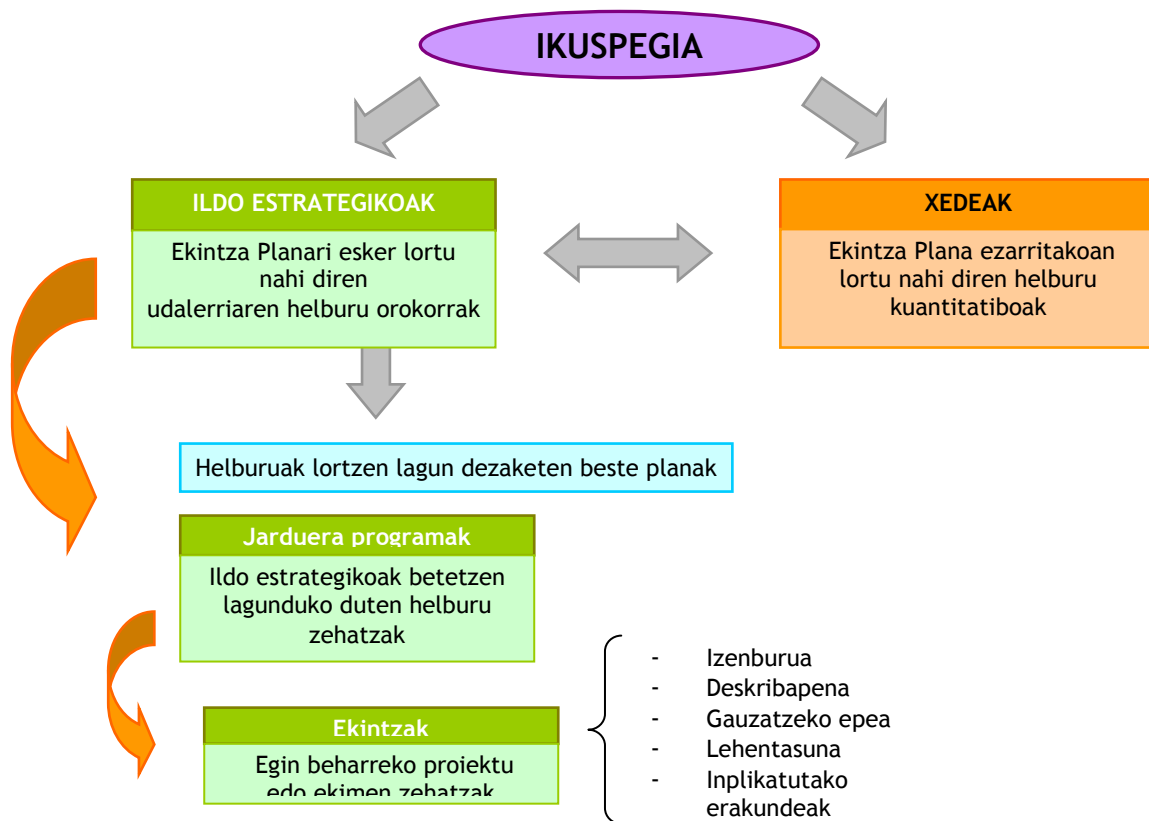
IKUSPEGIA

ILDO ESTRATEGIKOAK

Ekintza Planari esker lortu nahi diren udalerriaren helburu orokorrak

XEDEAK

Ekintza Plana ezarritakoan lortu nahi diren helburu kuantitatiboak

Helburuak lortzen lagun dezaketen beste planak

Jarduera programak

Ildo estrategikoak betetzen lagunduko duten helburu zehatzak

Ekintzak

Egin beharreko proiektu edo ekimen zehatzak

- Izenburua
- Deskribapena
- Gauzatzeko epea
- Lehentasuna
- Inplikatutako erakundeak